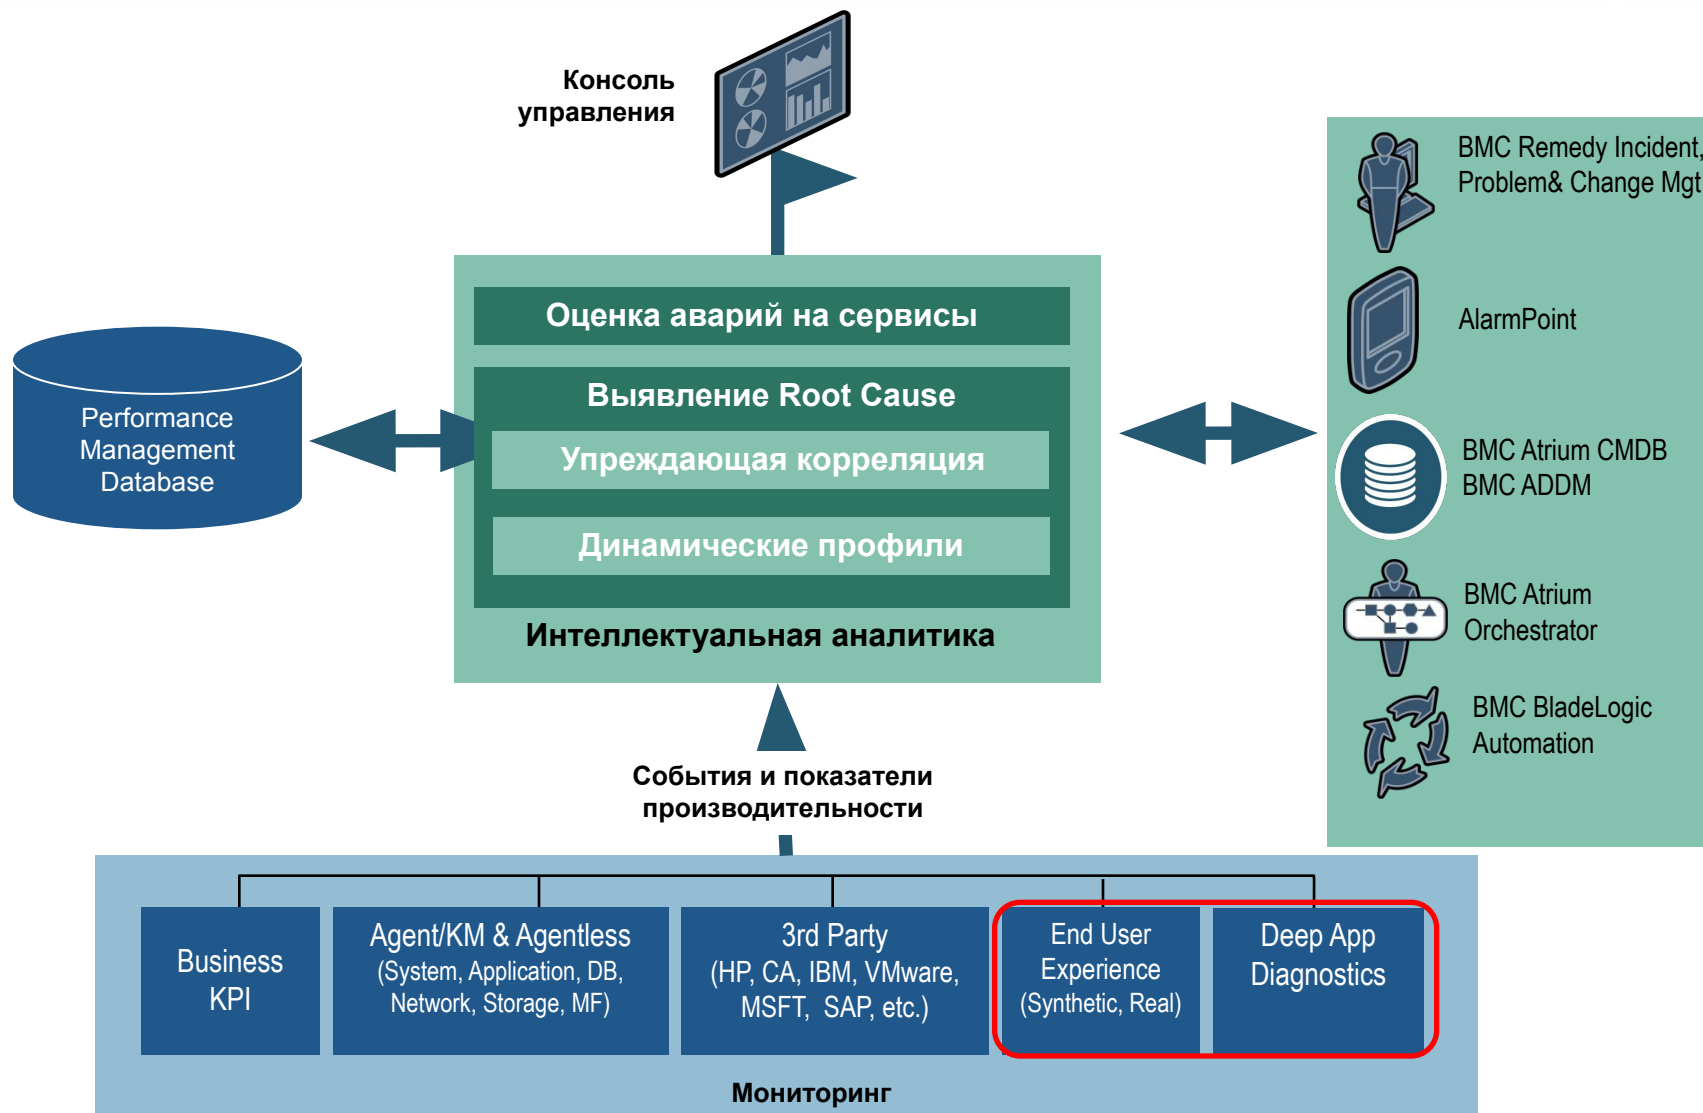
Консоль управления

Performance Management Database

Оценка аварий на сервисы

Выявление Root Cause

Упреждающая корреляция

Динамические профили

Интеллектуальная аналитика

BMC Remedy Incident, Problem& Change Mgt

AlarmPoint

BMC Atrium CMDB
BMC ADDM

BMC Atrium Orchestrator

BMC BladeLogic Automation

События и показатели производительности

Business KPI

Agent/KM & Agentless (System, Application, DB, Network, Storage, MF)

3rd Party (HP, CA, IBM, VMware, MSFT, SAP, etc.)

End User Experience (Synthetic, Real)

Deep App Diagnostics

Мониторинг